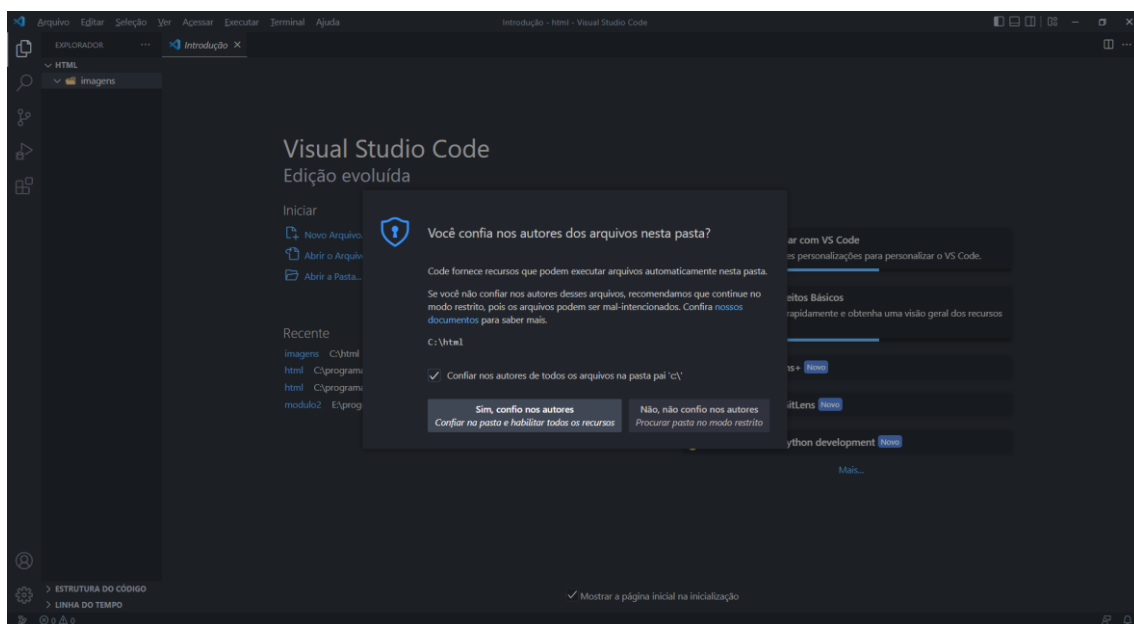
Arquivo Editar Seleção Ver Acessar Executar Terminal Ajuda

Introdução - html - Visual Studio Code

EXPLORADOR ...

Introdução ×

HTML

imagens

Visual Studio Code

Edição evoluída

Iniciar

Novo Arquivo...

Abrir o Arquiv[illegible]

Abrir a Pasta...

Recente

imagens C:\html

html C:\program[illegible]

html C:\program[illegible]

modulo2 E:\prog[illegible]

Você confia nos autores dos arquivos nesta pasta?

Code fornece recursos que podem executar arquivos automaticamente nesta pasta.

Se você não confiar nos autores desses arquivos, recomendamos que continue no modo restrito, pois os arquivos podem ser mal-intencionados. Confira nossos documentos para saber mais.

C:\html

✓ Confiar nos autores de todos os arquivos na pasta pai 'c:\'

Sim, confio nos autores
Confiar na pasta e habilitar todos os recursos

Não, não confio nos autores
Procurar pasta no modo restrito

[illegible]ar com VS Code
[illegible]es personalizações para personalizar o VS Code.

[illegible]eitos Básicos
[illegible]rapidamente e obtenha uma visão geral dos recursos

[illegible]s+ Novo

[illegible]itLens Novo

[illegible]ython development Novo

Mais...

✓ Mostrar a página inicial na inicialização

> ESTRUTURA DO CÓDIGO

> LINHA DO TEMPO

⊗ 0 ⚠ 0